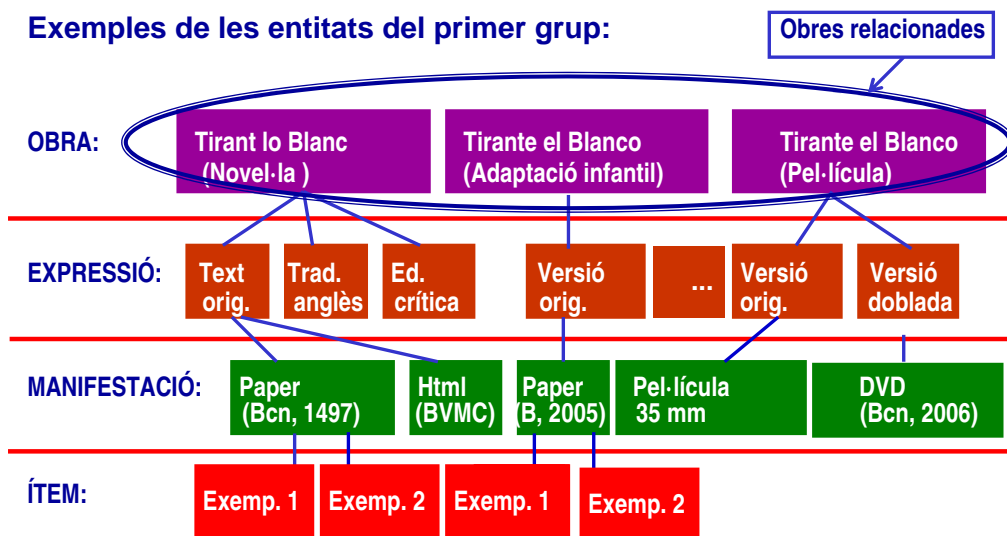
Exemples de les entitats del primer grup:

Obres relacionades

OBRA:

Tirant lo Blanc (Novel·la )

Tirante el Blanco (Adaptació infantil)

Tirante el Blanco (Pel·lícula)

EXPRESSIÓ:

Text orig.

Trad. anglès

Ed. crítica

Versió orig.

...

Versió orig.

Versió doblada

MANIFESTACIÓ:

Paper (Bcn, 1497)

Html (BVMC)

Paper (B, 2005)

Pel·lícula 35 mm

DVD (Bcn, 2006)

ÍTEM:

Exemp. 1

Exemp. 2

Exemp. 1

Exemp. 2